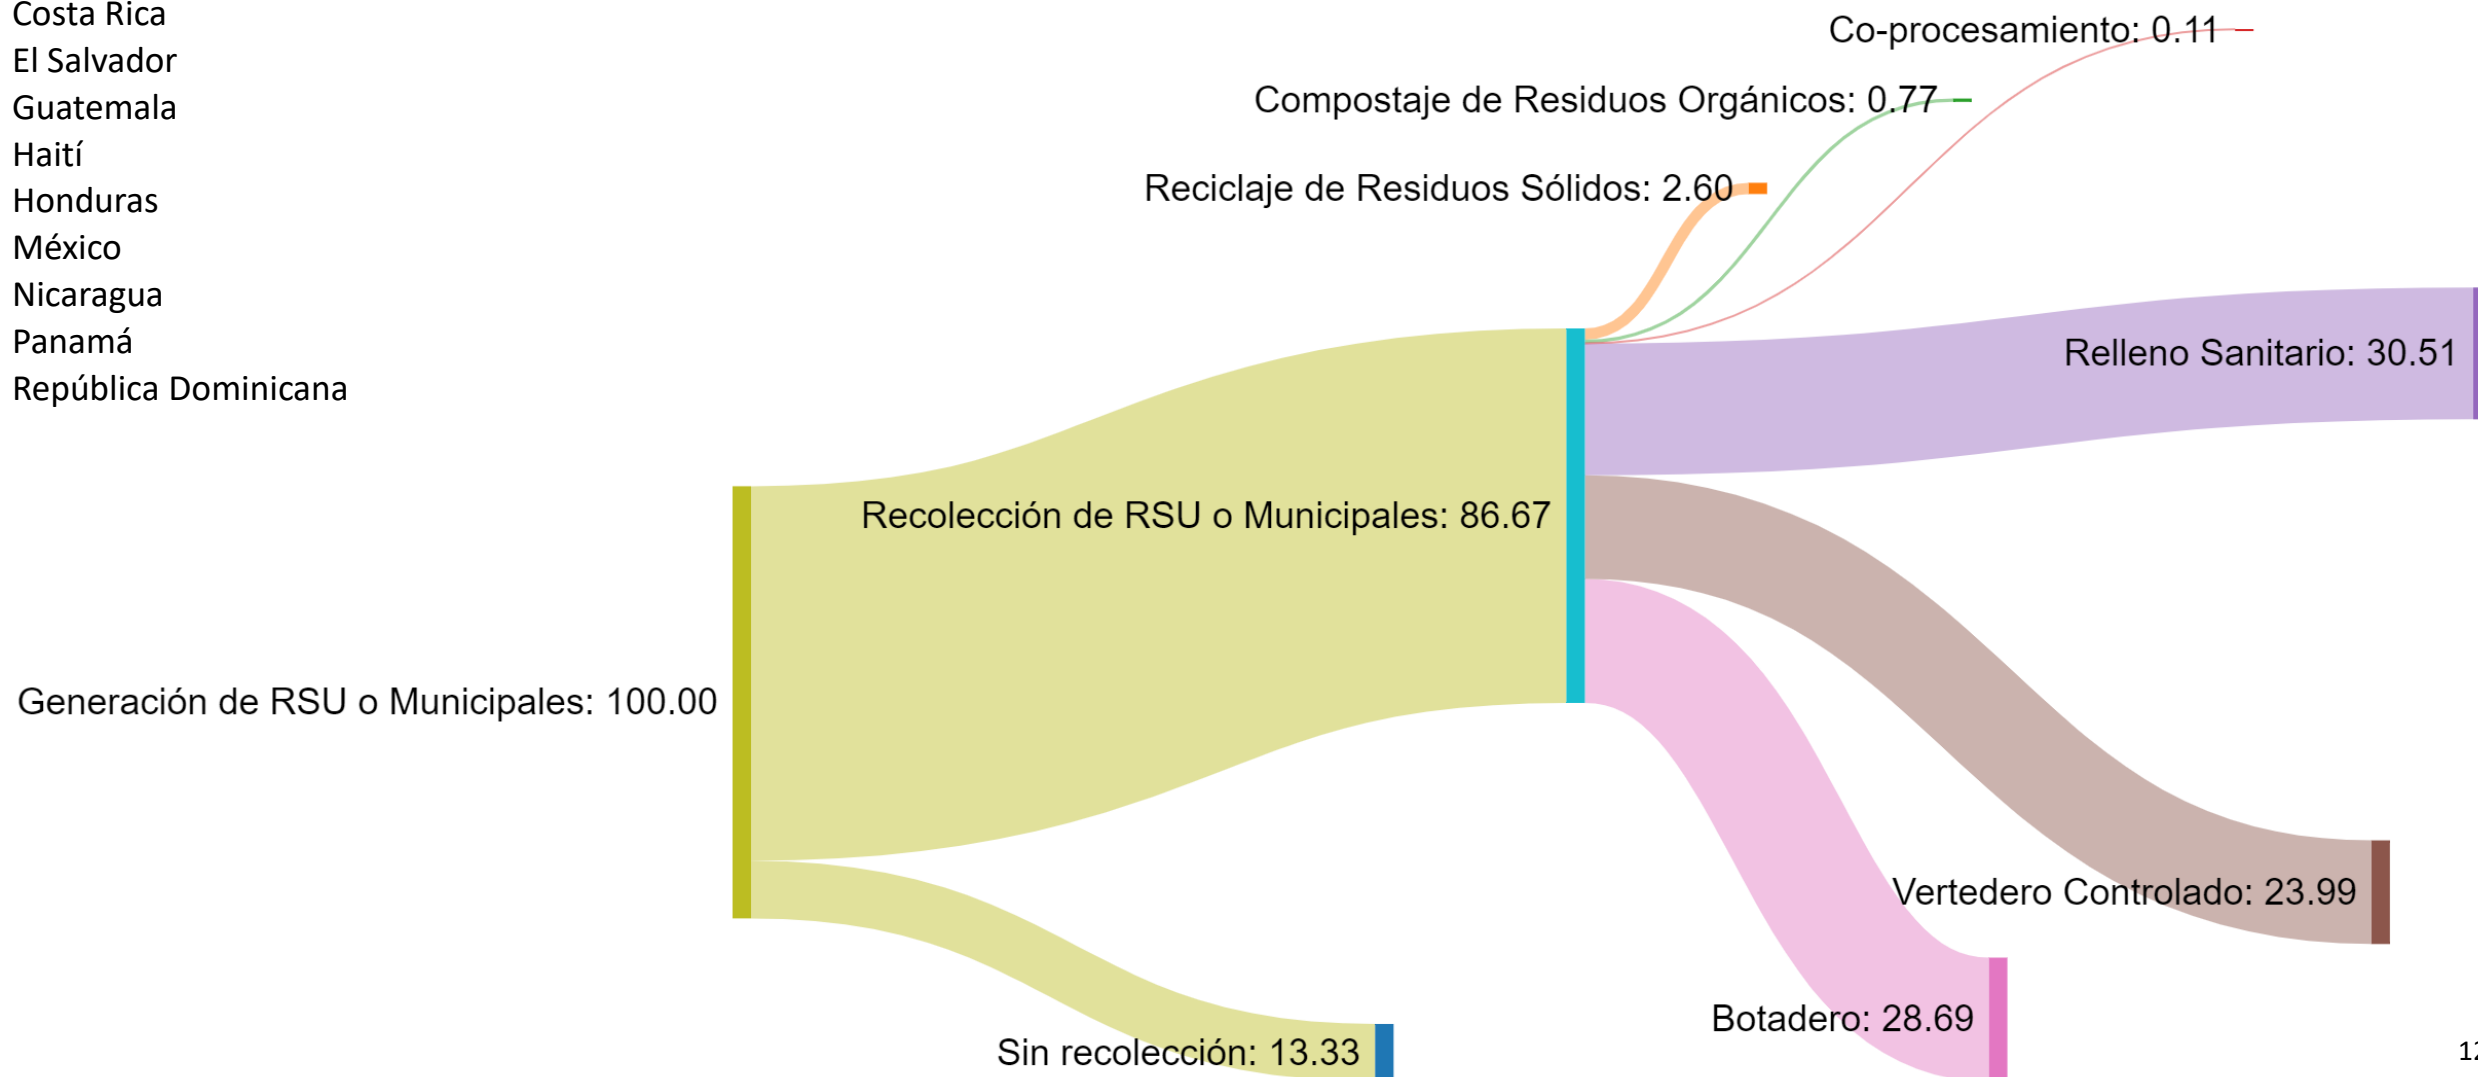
Costa Rica
El Salvador
Guatemala
Haití
Honduras
México
Nicaragua
Panamá
República Dominicana

Co-procesamiento: 0.11
Compostaje de Residuos Orgánicos: 0.77
Reciclaje de Residuos Sólidos: 2.60
Relleno Sanitario: 30.51
Recolección de RSU o Municipales: 86.67
Generación de RSU o Municipales: 100.00
Vertedero Controlado: 23.99
Botadero: 28.69
Sin recolección: 13.33
1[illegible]